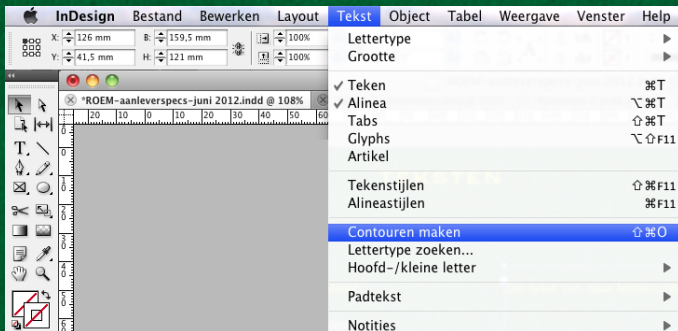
InDesign Bestand Bewerken Layout Tekst Object Tabel Weergave Venster Help

X: 126 mm
Y: 41,5 mm
B: 159,5 mm
H: 121 mm
100%
100%

*ROEM-aanleverspecs-juni 2012.indd @ 108%

20 10 0 10 20

Lettertype ▶
Grootte ▶

✓ Teken ⌘T
✓ Alinea ⌥⌘T
Tabs ⇧⌘T
Glyphs ⌥⇧F11
Artikel

Tekenstijlen ⇧⌘F11
Alineastijlen ⌘F11

Contouren maken ⇧⌘O
Lettertype zoeken...
Hoofd-/kleine letter ▶

Padtekst ▶

Notities ▶